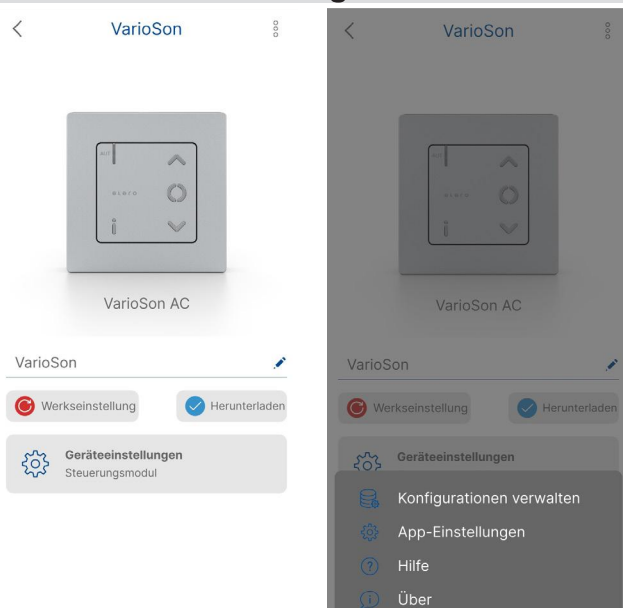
VarioSon

auf
elero

VarioSon AC

VarioSon

Werkseinstellung

Herunterladen

Geräteeinstellungen
Steuerungsmodul

VarioSon

auf
elero

VarioSon AC

VarioSon

Werkseinstellung

Herunterladen

Geräteeinstellungen

Konfigurationen verwalten

App-Einstellungen

Hilfe

Über